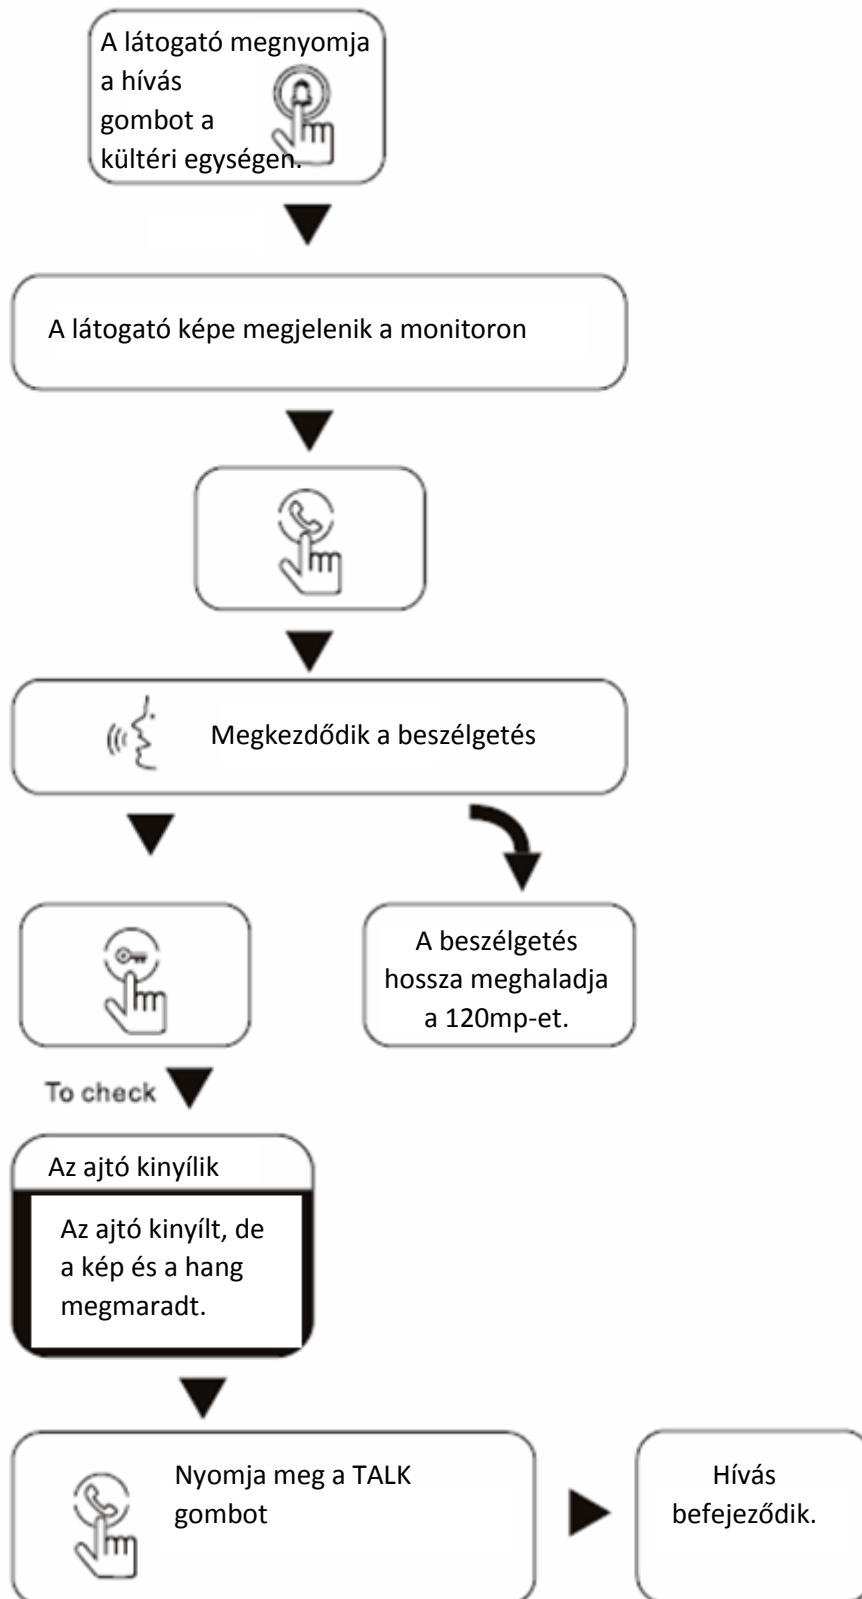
A látogató megnyomja a hívás gombot a kültéri egységen.

A látogató képe megjelenik a monitoron

Megkezdődik a beszélgetés

A beszélgetés hossza meghaladja a 120mp-et.

To check

Az ajtó kinyílik

Az ajtó kinyílt, de a kép és a hang megmaradt.

Nyomja meg a TALK gombot

Hívás befejeződik.